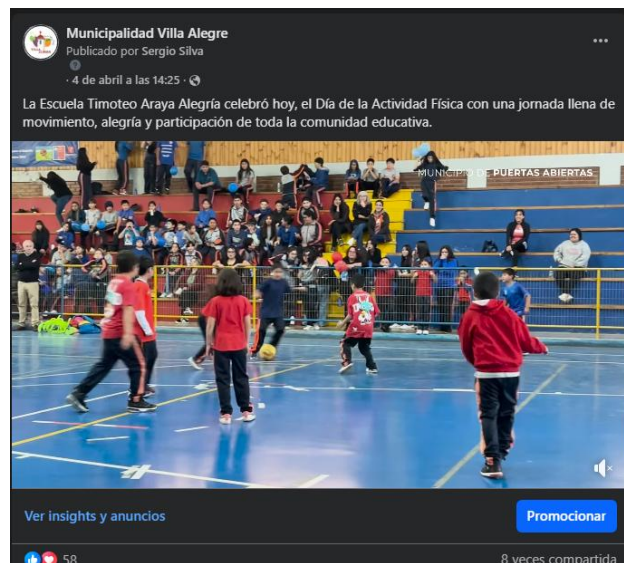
Municipalidad Villa Alegre
Publicado por Sergio Silva
· 4 de abril a las 14:25 ·

La Escuela Timoteo Araya Alegría celebró hoy, el Día de la Actividad Física con una jornada llena de movimiento, alegría y participación de toda la comunidad educativa.

MUNICIPIO DE PUERTAS ABIERTAS

Ver insights y anuncios

Promocionar

58

8 veces compartida